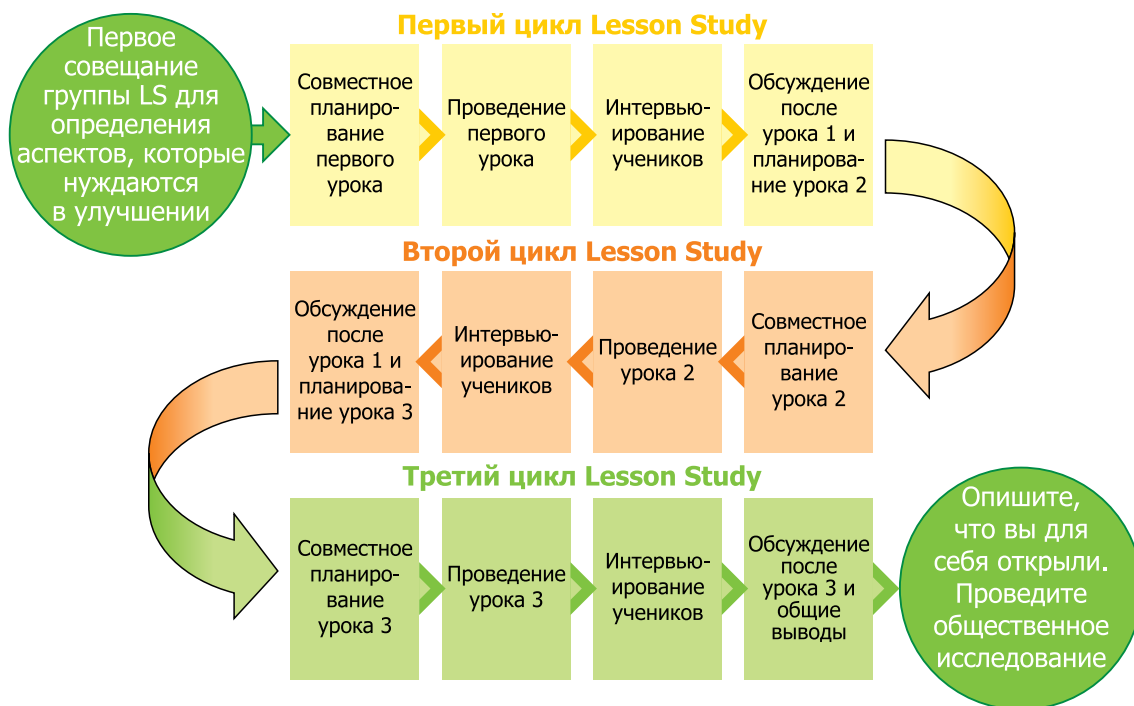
Первое совещание группы LS для определения аспектов, которые нуждаются в улучшении

Первый цикл Lesson Study

Совместное планирование первого урока

Проведение первого урока

Интервьюирование учеников

Обсуждение после урока 1 и планирование урока 2

Второй цикл Lesson Study

Совместное планирование урока 2

Проведение урока 2

Интервьюирование учеников

Обсуждение после урока 1 и планирование урока 3

Третий цикл Lesson Study

Совместное планирование урока 3

Проведение урока 3

Интервьюирование учеников

Обсуждение после урока 3 и общие выводы

Опишите, что вы для себя открыли. Проведите общественное исследование